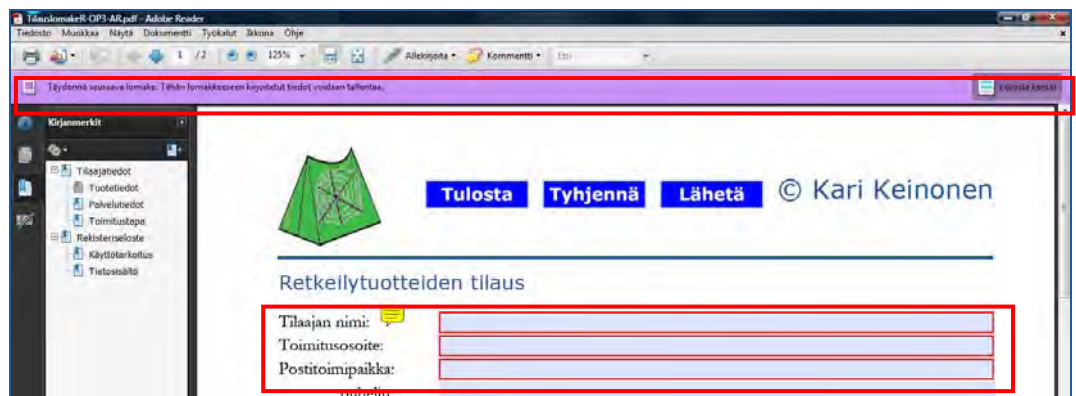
TilauslomakeR-OP3-AR.pdf - Adobe Reader

Tiedosto Muokkaa Näytä Dokumentti Työkalut Ikkuna Ohje

1 / 2 125% Allekirjoita Kommentti Etsi

Täydennä seuraava lomake. Tähän lomakkeeseen kirjoitetut tiedot voidaan tallentaa.

Korosta kentät

Kirjanmerkit

Tilaajatiedot
Tuotetiedot
Palvelutiedot
Toimitustapa
Rekisteriseloste
Käyttötarkoitus
Tietosisältö

Tulosta Tyhjennä Lähetä © Kari Keinonen

Retkeilytuotteiden tilaus

Tilaajan nimi:
Toimitusosoite:
Postitoimipaikka: